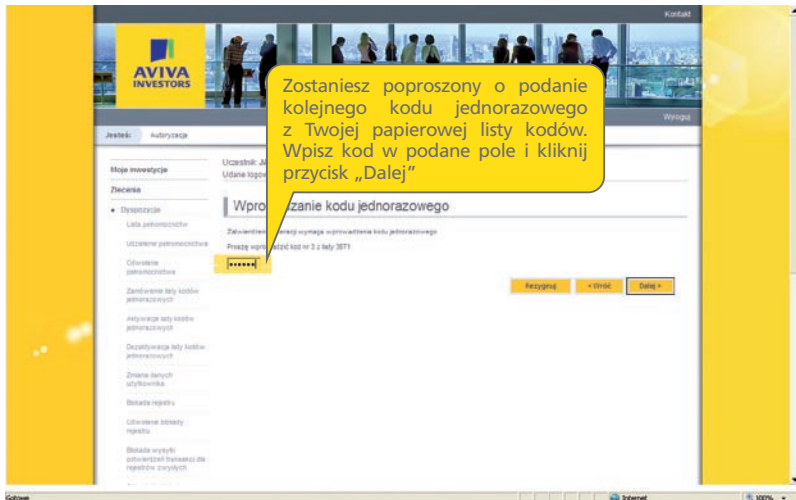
Kontakt

AVIVA INVESTORS

Wyloguj

Jesteś: Autoryzacja

Zostaniesz poproszony o podanie kolejnego kodu jednorazowego z Twojej papierowej listy kodów. Wpisz kod w podane pole i kliknij przycisk „Dalej”

Moje inwestycje

Zlecenia

• Dyspozycje

Lista pełnomocnictw

Udzielenie pełnomocnictwa

Odwołanie pełnomocnictwa

Zamówienie listy kodów jednorazowych

Aktywacja listy kodów jednorazowych

Dezaktywacja listy kodów jednorazowych

Zmiana danych użytkownika

Blokada rejestru

Odwołanie blokady rejestru

Blokada wysyłki potwierdzeń transakcji dla rejestrów zwykłych

Uczestnik: J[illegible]

Udane logow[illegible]

Wpro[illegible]zanie kodu jednorazowego

Zatwierdzenie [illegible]eracji wymaga wprowadzenia kodu jednorazowego

Proszę wpro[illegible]dzić kod nr 3 z listy 3571

••••••

Rezygnuj

« Wróć

Dalej »

Gotowe

Internet

100%